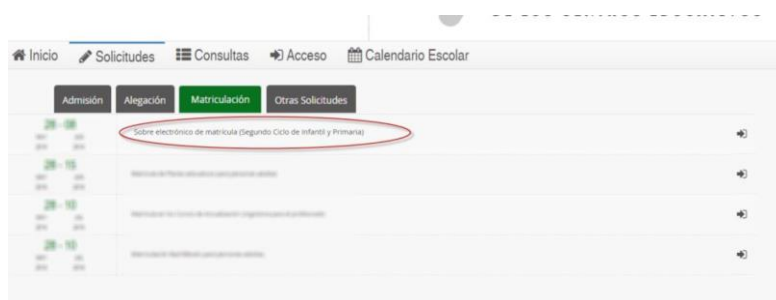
Inicio Solicitudes Consultas Acceso Calendario Escolar

Admisión Alegación Matriculación Otras Solicitudes

28 - 08 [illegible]
Sobre electrónico de matrícula (Segundo Ciclo de Infantil y Primaria)

28 - 15 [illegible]
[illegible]

28 - 10 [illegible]
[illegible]

28 - 10 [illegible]
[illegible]